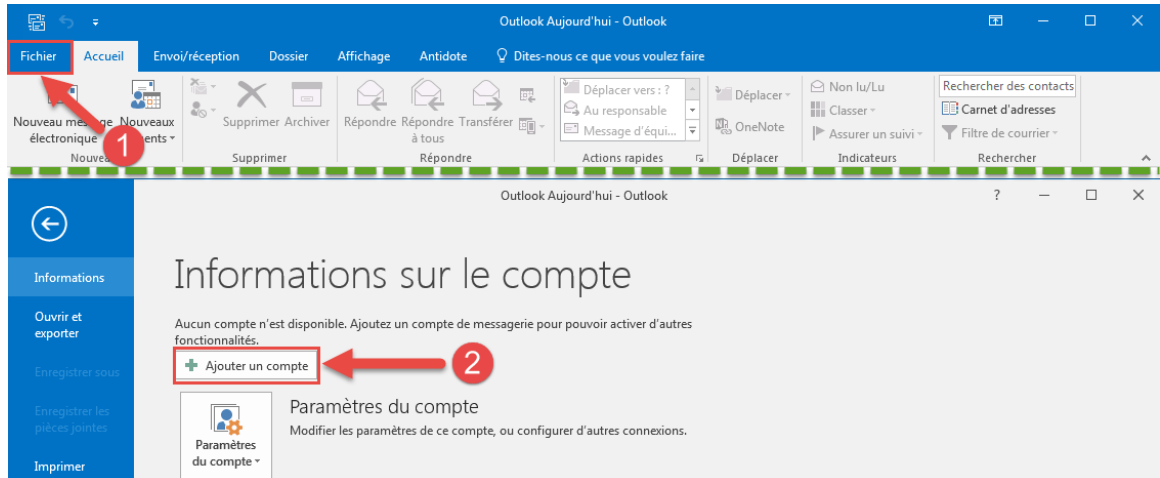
Outlook Aujourd'hui - Outlook

Fichier Accueil Envoi/réception Dossier Affichage Antidote Dites-nous ce que vous voulez faire

Nouveau message électronique Nouveaux éléments Nouveau 1

Supprimer Archiver
Supprimer

Répondre Répondre à tous Transférer
Répondre

Déplacer vers : ?
Au responsable
Message d'équi...
Actions rapides

Déplacer
OneNote
Déplacer

Non lu/Lu
Classer
Assurer un suivi
Indicateurs

Rechercher des contacts
Carnet d'adresses
Filtre de courrier
Rechercher

Outlook Aujourd'hui - Outlook

Informations

Ouvrir et exporter

Enregistrer sous

Enregistrer les pièces jointes

Imprimer

Informations sur le compte

Aucun compte n'est disponible. Ajoutez un compte de messagerie pour pouvoir activer d'autres fonctionnalités.

Ajouter un compte 2

Paramètres du compte
Modifier les paramètres de ce compte, ou configurer d'autres connexions.

Paramètres du compte